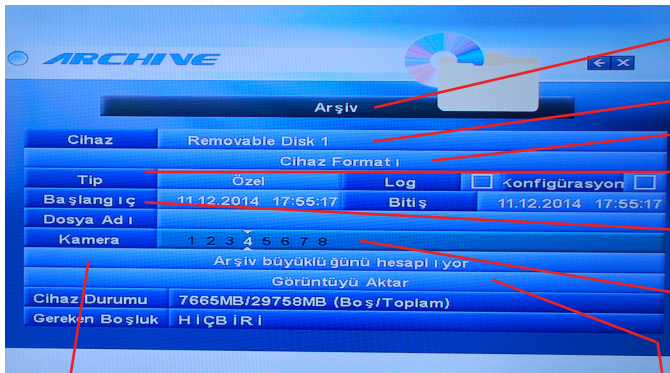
ARCHIVE

Arşiv

| Cihaz | Removable Disk 1 | | | |
|---|---|---|---|---|
| | Cihaz Formatı | | | |
| Tip | Özel | Log | Konfigürasyon | |
| Başlangıç | 11.12.2014 17:55:17 | Bitiş | 11.12.2014 17:55:17 | |
| Dosya Adı | | | | |
| Kamera | 1 2 3 4 5 6 7 8 | | | |
| | Arşiv büyüklüğünü hesaplıyor | | | |
| | Görüntüyü Aktar | | | |
| Cihaz Durumu | 7665MB/29758MB (Boş/Toplam) | | | |
| Gereken Boşluk | HİÇBİRİ | | | |